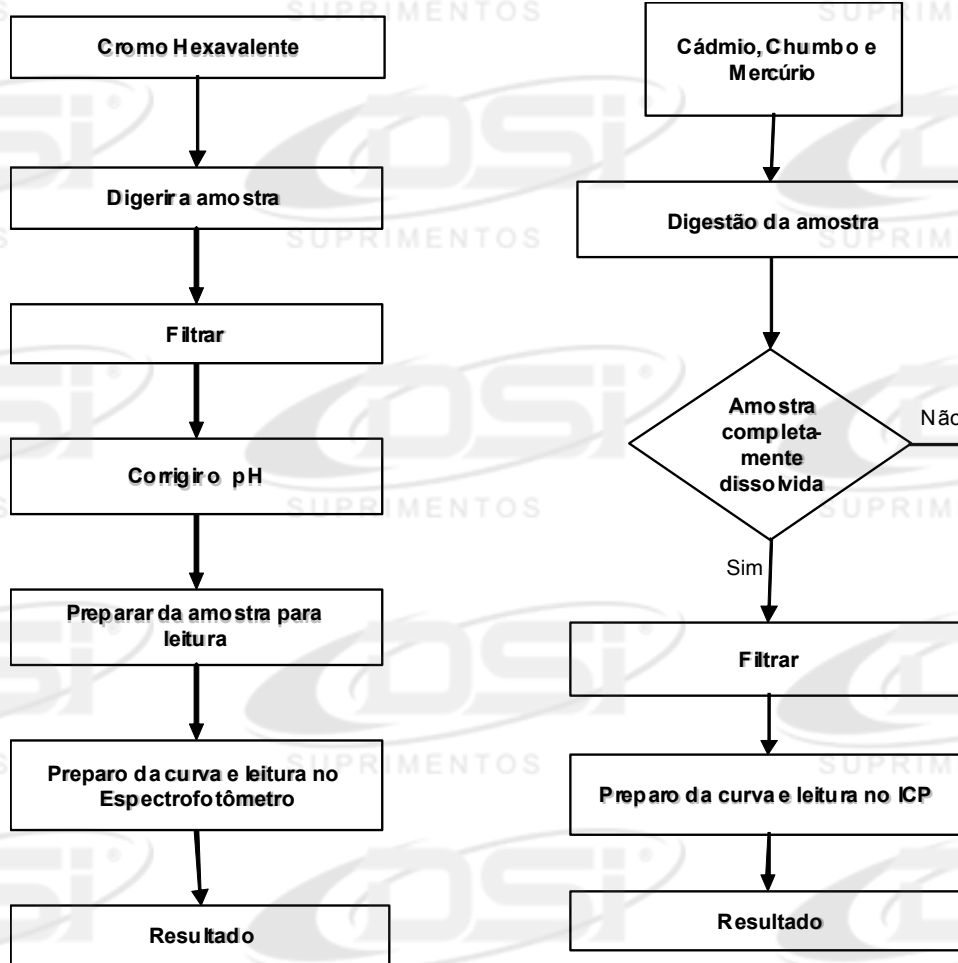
Cromo Hexavalente

Digerir a amostra

Filtrar

Corrigir o pH

Preparar da amostra para leitura

Preparo da curva e leitura no Espectrofotômetro

Resultado

Cádmio, Chumbo e Mercúrio

Digestão da amostra

Amostra completamente dissolvida

Nã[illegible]

Sim

Filtrar

Preparo da curva e leitura no ICP

Resultado

SUPRIMENTOS
SUPRIMENTOS
SUPRIMENTOS
SUPRIMENTOS
SUPRIM
SUPRIM
SUPRIM
SUPRIM